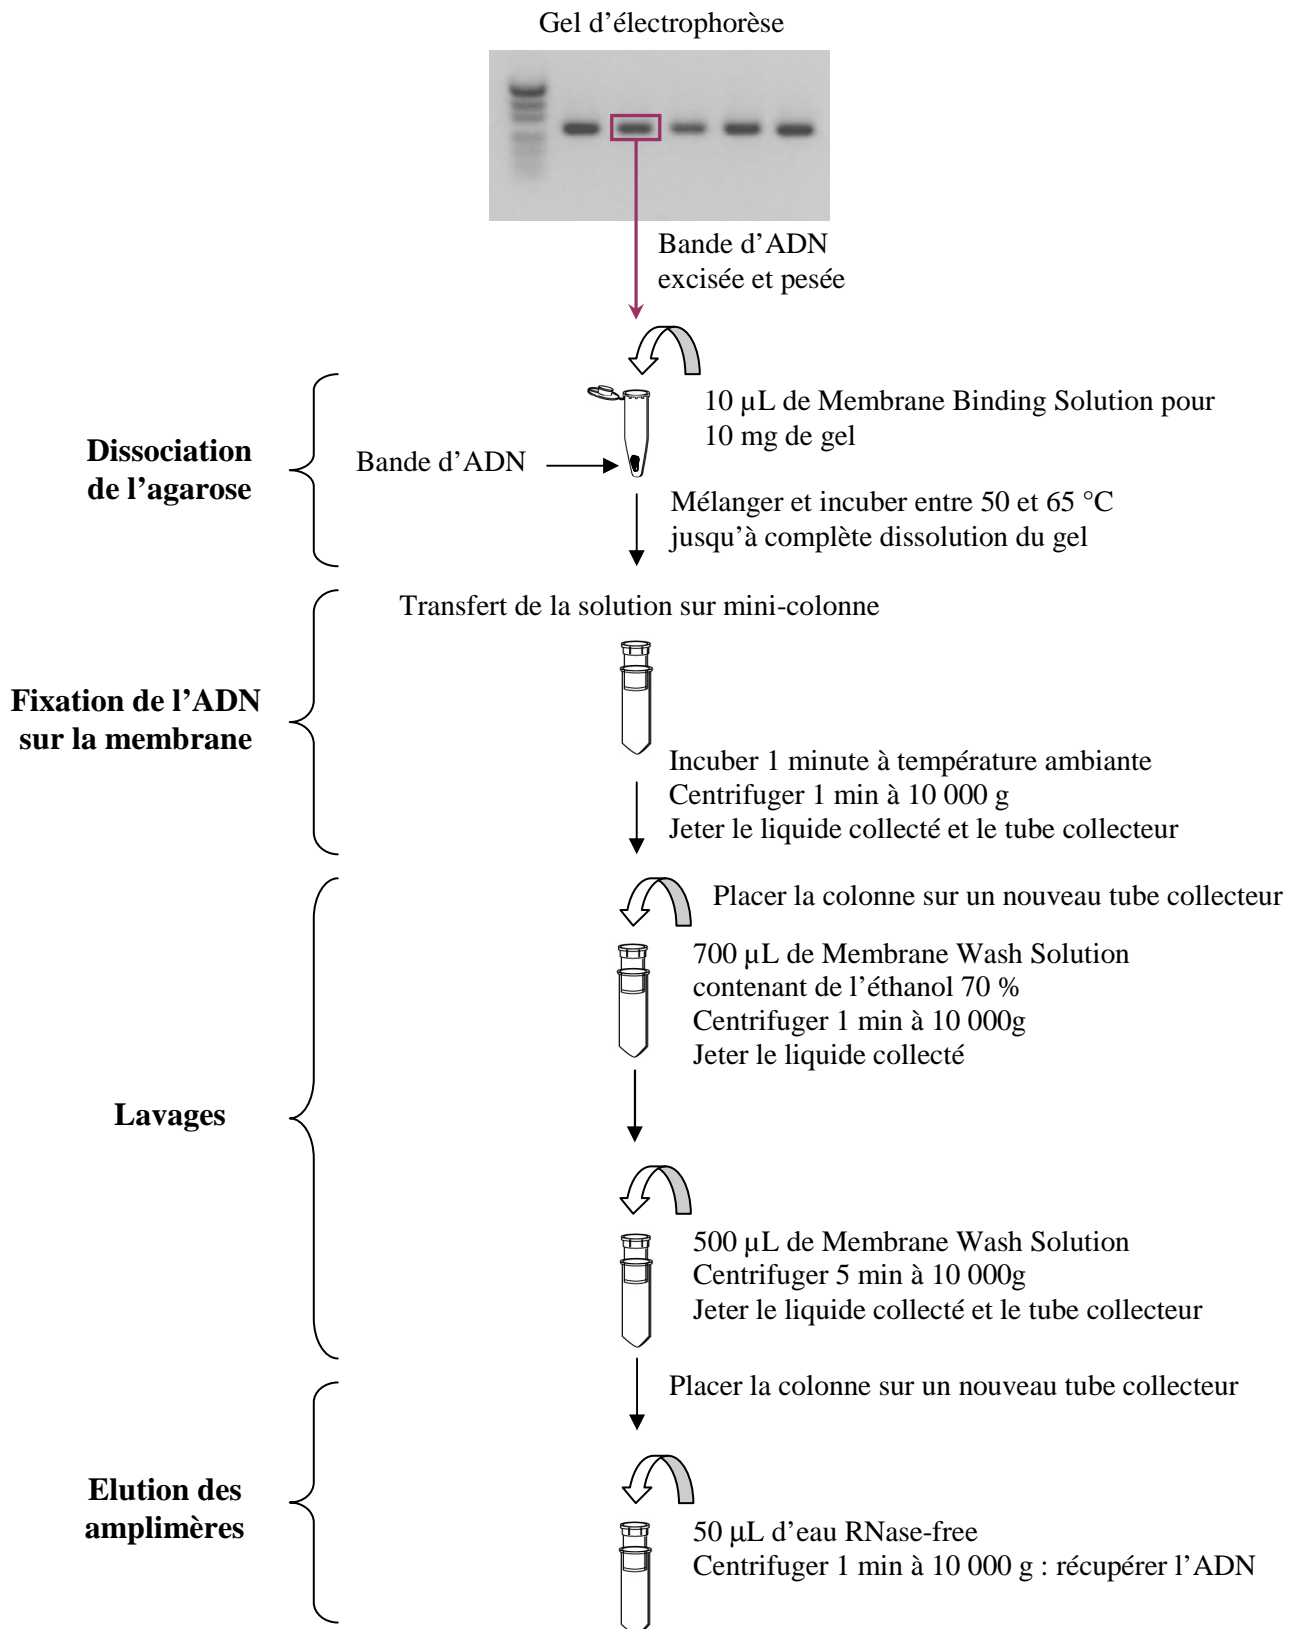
Gel d’électrophorèse

Bande d’ADN excisée et pesée

Dissociation de l’agarose

10 µL de Membrane Binding Solution pour 10 mg de gel

Bande d’ADN

Mélanger et incuber entre 50 et 65 °C jusqu’à complète dissolution du gel

Fixation de l’ADN sur la membrane

Transfert de la solution sur mini-colonne

Incuber 1 minute à température ambiante
Centrifuger 1 min à 10 000 g
Jeter le liquide collecté et le tube collecteur

Lavages

Placer la colonne sur un nouveau tube collecteur

700 µL de Membrane Wash Solution contenant de l’éthanol 70 %
Centrifuger 1 min à 10 000g
Jeter le liquide collecté

500 µL de Membrane Wash Solution
Centrifuger 5 min à 10 000g
Jeter le liquide collecté et le tube collecteur

Placer la colonne sur un nouveau tube collecteur

Elution des amplimères

50 µL d’eau RNase-free
Centrifuger 1 min à 10 000 g : récupérer l’ADN